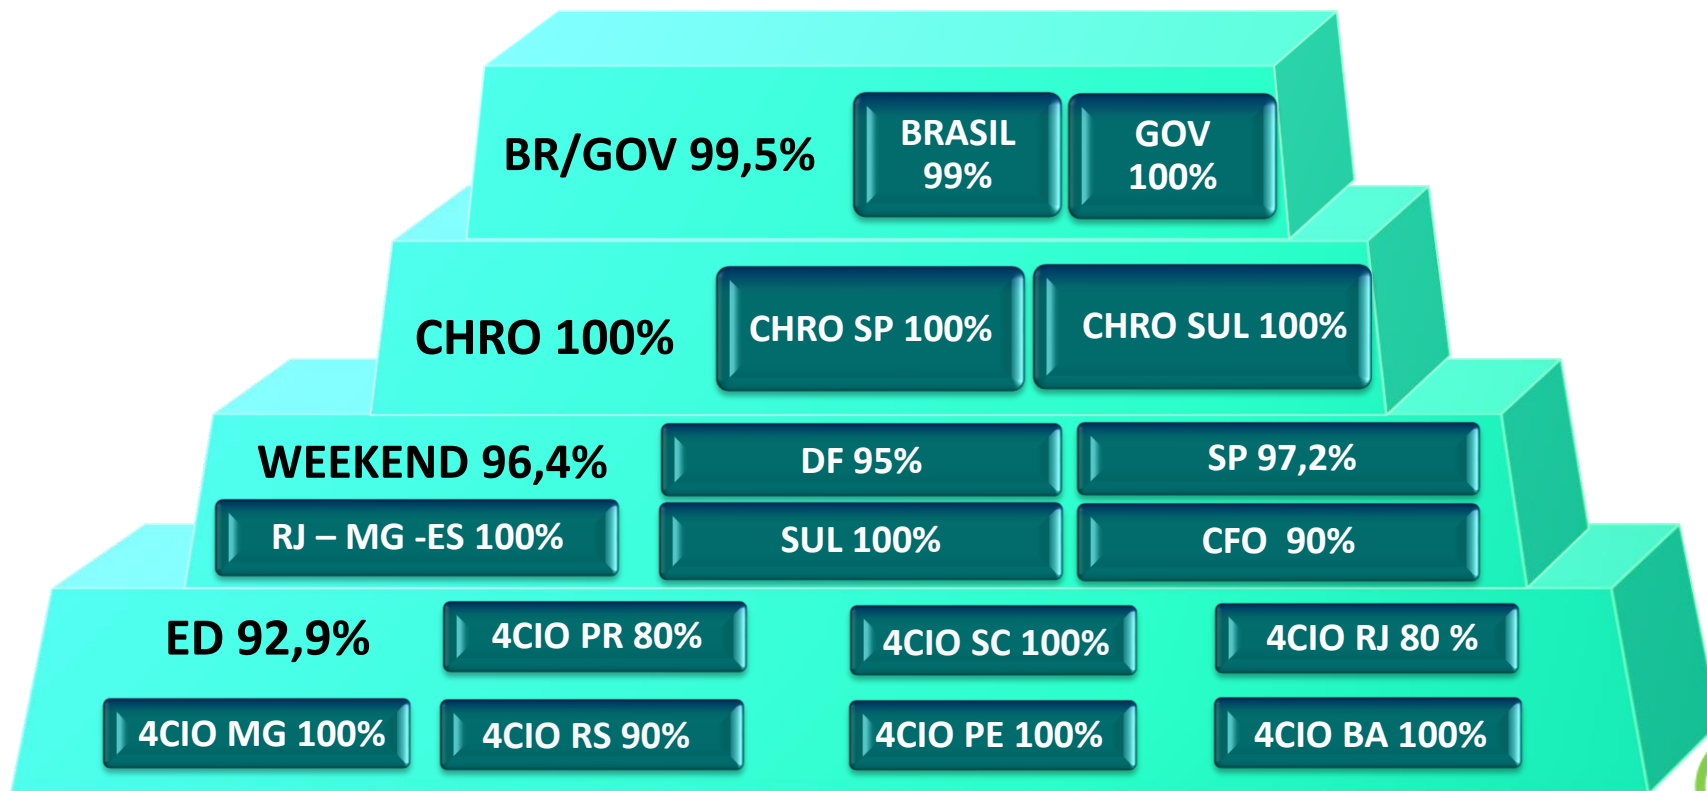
BR/GOV 99,5%
BRASIL 99%
GOV 100%

CHRO 100%
CHRO SP 100%
CHRO SUL 100%

WEEKEND 96,4%
DF 95%
SP 97,2%
RJ – MG -ES 100%
SUL 100%
CFO 90%

ED 92,9%
4CIO PR 80%
4CIO SC 100%
4CIO RJ 80 %
4CIO MG 100%
4CIO RS 90%
4CIO PE 100%
4CIO BA 100%